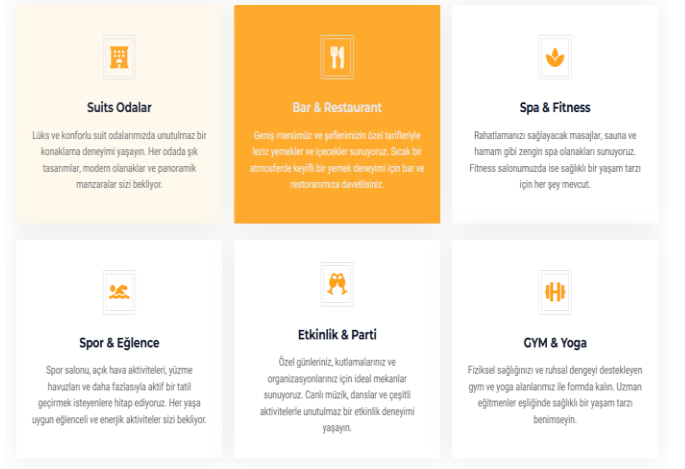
Suits Odalar

Lüks ve konforlu suit odalarımızda unutulmaz bir konaklama deneyimi yaşayın. Her odada şık tasarımlar, modern olanaklar ve panoramik manzaralar sizi bekliyor.

Bar & Restaurant

Geniş menümüz ve şeflerimizin özel tarifleriyle leziz yemekler ve içecekler sunuyoruz. Sıcak bir atmosferde keyifli bir yemek deneyimi için bar ve restoranımıza davetlisiniz.

Spa & Fitness

Rahatlamanızı sağlayacak masajlar, sauna ve hamam gibi zengin spa olanakları sunuyoruz. Fitness salonumuzda ise sağlıklı bir yaşam tarzı için her şey mevcut.

Spor & Eğlence

Spor salonu, açık hava aktiviteleri, yüzme havuzları ve daha fazlasıyla aktif bir tatil geçirmek isteyenlere hitap ediyoruz. Her yaşa uygun eğlenceli ve enerjik aktiviteler sizi bekliyor.

Etkinlik & Parti

Özel günleriniz, kutlamalarınız ve organizasyonlarınız için ideal mekanlar sunuyoruz. Canlı müzik, danslar ve çeşitli aktivitelerle unutulmaz bir etkinlik deneyimi yaşayın.

GYM & Yoga

Fiziksel sağlığınızı ve ruhsal dengeyi destekleyen gym ve yoga alanlarımız ile formda kalın. Uzman eğitmenler eşliğinde sağlıklı bir yaşam tarzı benimseyin.